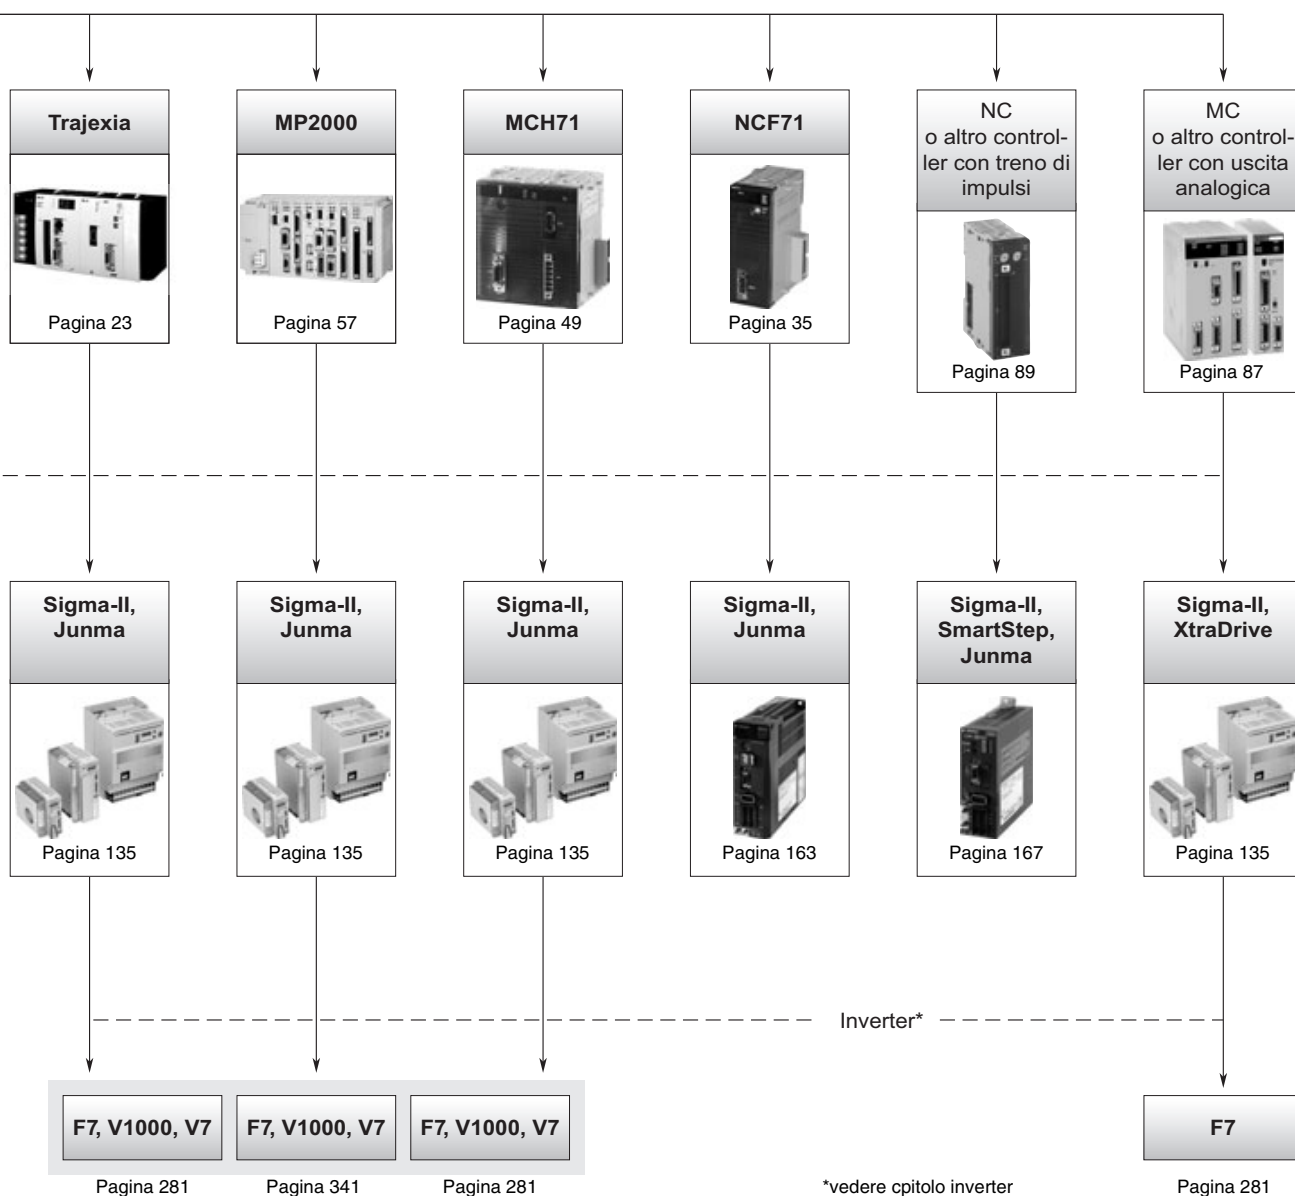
Trajexia

Pagina 23

MP2000

Pagina 57

MCH71

Pagina 49

NCF71

Pagina 35

NC o altro controller con treno di impulsi

Pagina 89

MC o altro controller con uscita analogica

Pagina 87

Sigma-II, Junma

Pagina 135

Sigma-II, Junma

Pagina 135

Sigma-II, Junma

Pagina 135

Sigma-II, Junma

Pagina 163

Sigma-II, SmartStep, Junma

Pagina 167

Sigma-II, XtraDrive

Pagina 135

Inverter*

F7, V1000, V7

Pagina 281

F7, V1000, V7

Pagina 341

F7, V1000, V7

Pagina 281

*vedere cpitolo inverter

F7

Pagina 281